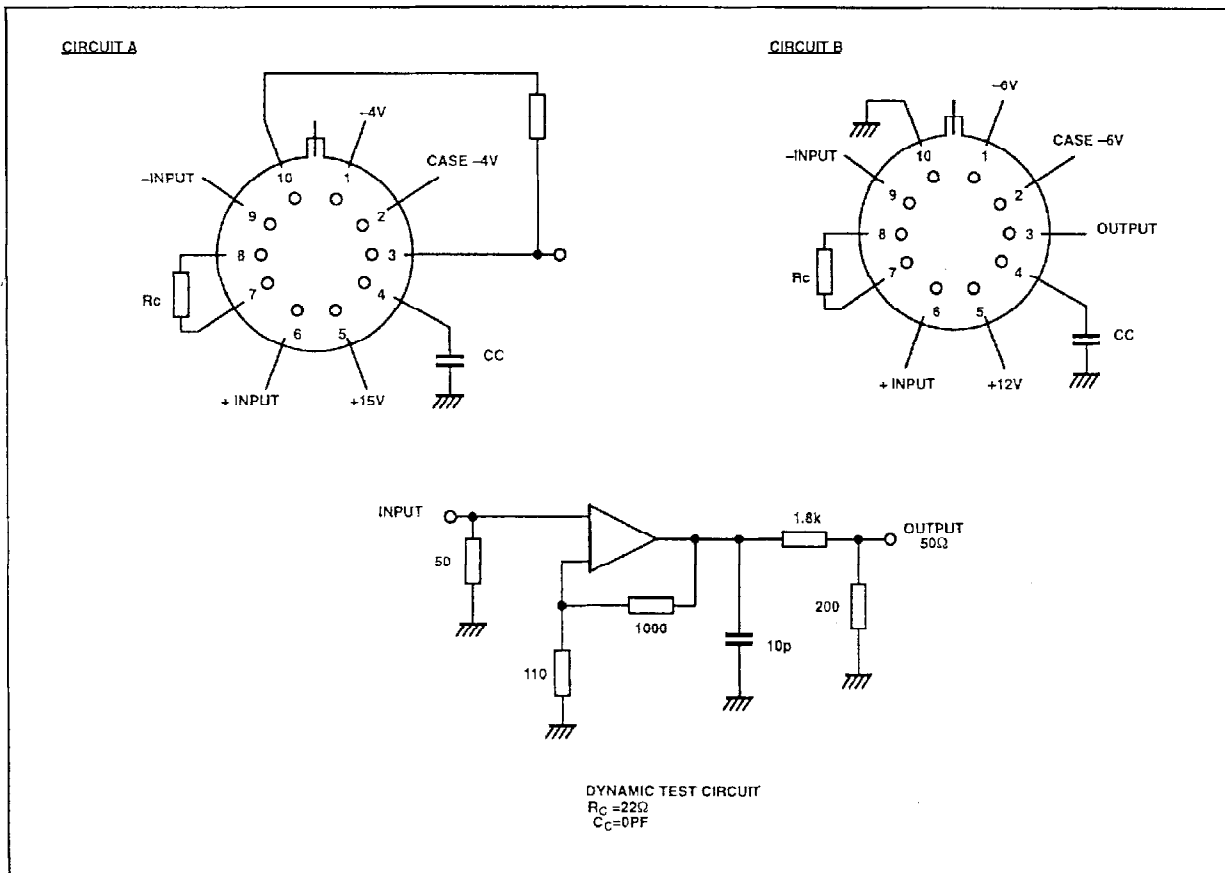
CIRCUIT A

–4V
10
1
CASE –4V
–INPUT
9
2
8
3
Rc
7
4
6
5
CC
+ INPUT
+15V

CIRCUIT B

–6V
10
1
CASE –6V
–INPUT
9
2
8
3
OUTPUT
Rc
7
4
6
5
CC
+ INPUT
+12V

INPUT
50
1000
110
1.8k
10p
200
OUTPUT
50Ω

DYNAMIC TEST CIRCUIT
$R_C$ =22Ω
$C_C$=0PF